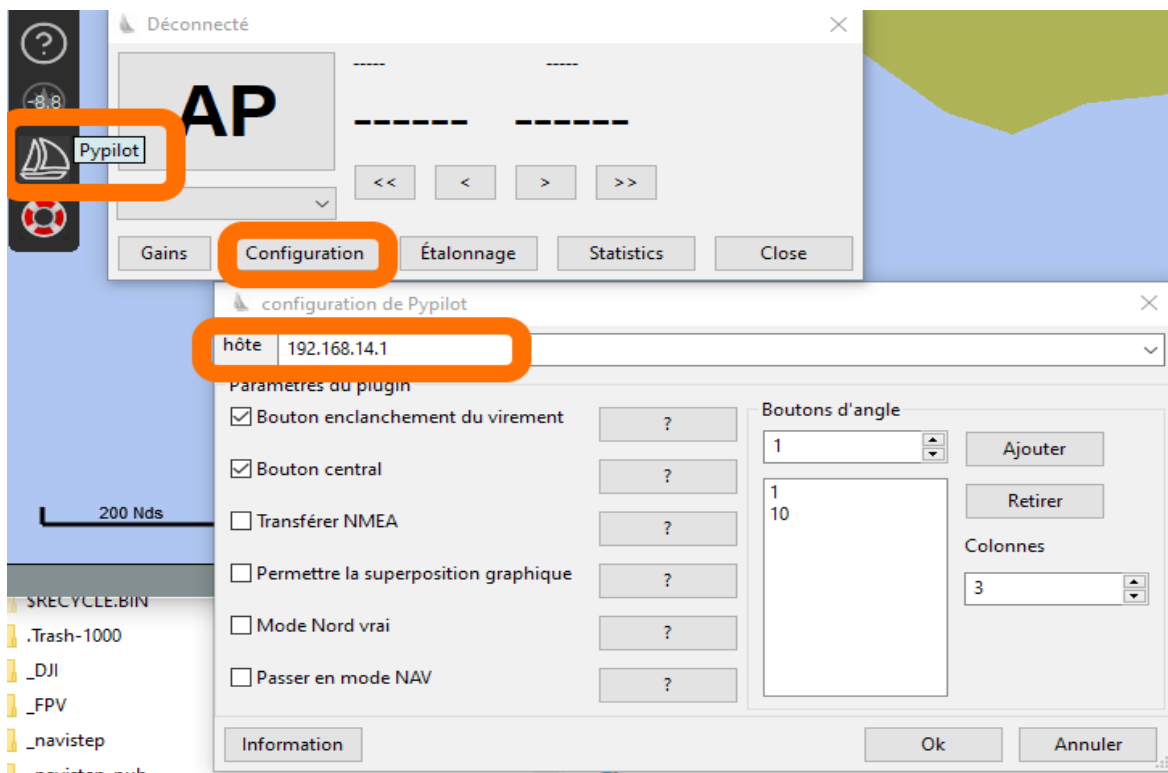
?
-8.8
Pypilot
Déconnecté
AP
-----
------
-----
------
<<
<
>
>>
Gains
Configuration
Étalonnage
Statistics
Close
configuration de Pypilot
hôte
192.168.14.1
Paramètres du plugin
Bouton enclanchement du virement
?
Bouton central
?
Transférer NMEA
?
Permettre la superposition graphique
?
Mode Nord vrai
?
Passer en mode NAV
?
Boutons d'angle
1
Ajouter
1
10
Retirer
Colonnes
3
200 Nds
$RECYCLE.BIN
.Trash-1000
_DJI
_FPV
_navistep
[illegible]
Information
Ok
Annuler